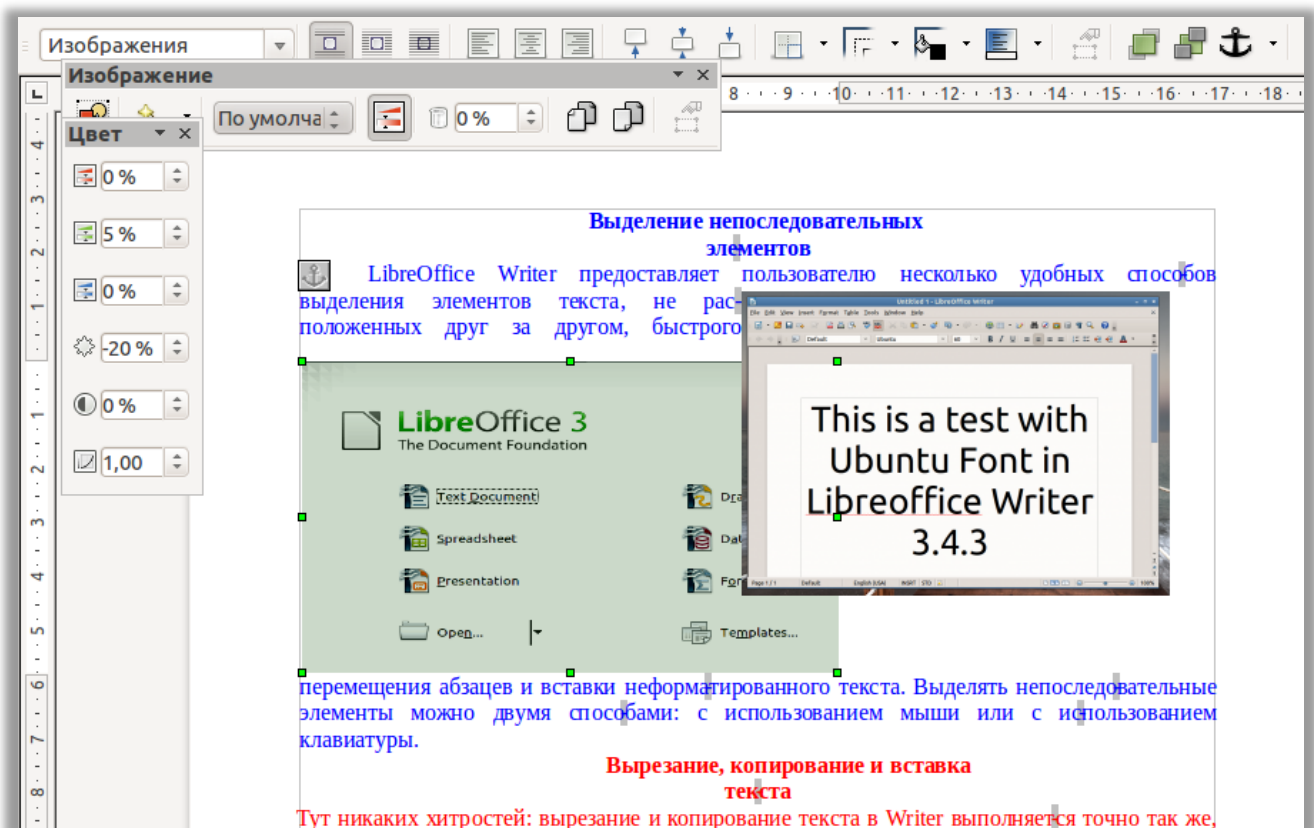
Изображения

Изображение

По умолча

0 %

Цвет

0 %

5 %

0 %

-20 %

0 %

1,00

8 · 9 · 10 · 11 · 12 · 13 · 14 · 15 · 16 · 17 · 18

Выделение непоследовательных элементов

LibreOffice Writer предоставляет пользователю несколько удобных способов выделения элементов текста, не рас- положенных друг за другом, быстрого

LibreOffice 3
The Document Foundation

Text Document
Spreadsheet
Presentation
Open...
Dra
Dat
For
Templates...

Untitled 1 - LibreOffice Writer

This is a test with Ubuntu Font in Libreoffice Writer 3.4.3

перемещения абзацев и вставки неформатированного текста. Выделять непоследовательные элементы можно двумя способами: с использованием мыши или с использованием клавиатуры.

Вырезание, копирование и вставка текста

Тут никаких хитростей: вырезание и копирование текста в Writer выполняется точно так же,